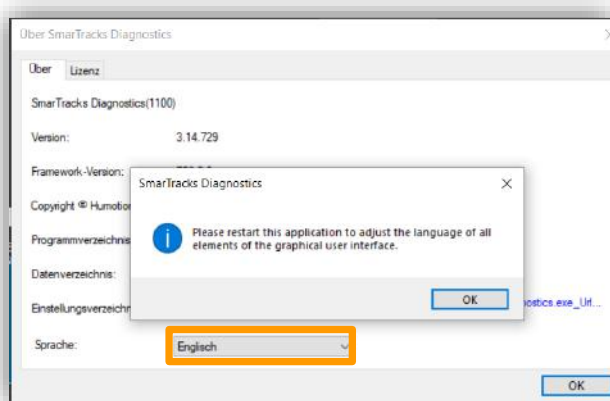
Über SmarTracks Diagnostics

Über Lizenz

SmarTracks Diagnostics(1100)

Version: 3.14.729

Framework-Version: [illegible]

Copyright © Humotion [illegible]

Programmverzeichnis

Datenverzeichnis:

Einstellungsverzeichn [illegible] nostics.exe_Url...

Sprache: Englisch

OK

SmarTracks Diagnostics

Please restart this application to adjust the language of all elements of the graphical user interface.

OK